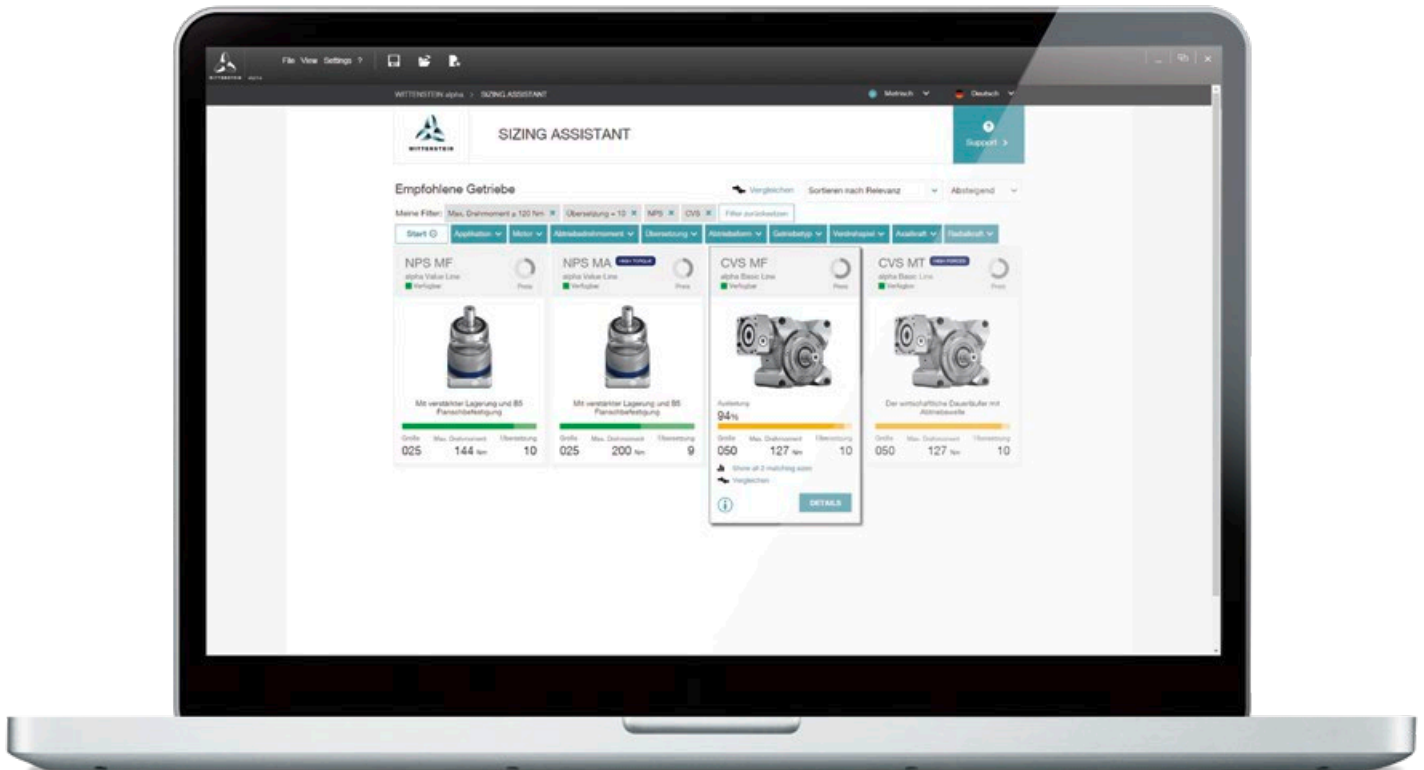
File View Settings ?

WITTENSTEIN alpha > SIZING ASSISTANT

Metrisch

Deutsch

WITTENSTEIN

SIZING ASSISTANT

Support >

Empfohlene Getriebe

Vergleichen

Sortieren nach Relevanz

Absteigend

Meine Filter: Max. Drehmoment ≥ 120 Nm × Übersetzung = 10 × NPS × CVS × Filter zurücksetzen

Start

Applikation

Motor

Abtriebsdrehmoment

Übersetzung

Abtriebsform

Getriebetyp

Verdrehspiel

Axialkraft

Radialkraft

NPS MF
alpha Value Line
Verfügbar
Preis

Mit verstärkter Lagerung und B5 Flanschbefestigung

Größe 025
Max. Drehmoment 144 Nm
Übersetzung 10

NPS MA HIGH TORQUE
alpha Value Line
Verfügbar
Preis

Mit verstärkter Lagerung und B5 Flanschbefestigung

Größe 025
Max. Drehmoment 200 Nm
Übersetzung 9

CVS MF
alpha Basic Line
Verfügbar
Preis

Auslastung
94%

Größe 050
Max. Drehmoment 127 Nm
Übersetzung 10

Show all 2 matching sizes
Vergleichen

DETAILS

CVS MT HIGH FORCES
alpha Basic Line
Verfügbar
Preis

Der wirtschaftliche Dauerläufer mit Abtriebswelle

Größe 050
Max. Drehmoment 127 Nm
Übersetzung 10